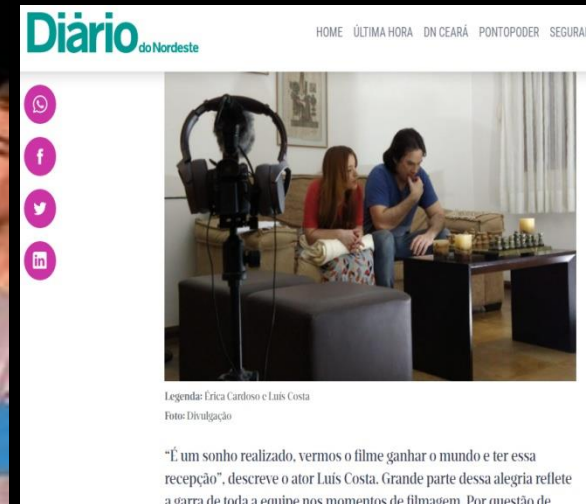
Diário do Nordeste

HOME ÚLTIMA HORA DN CEARÁ PONTOPODER SEGURA

Legenda: Érica Cardoso e Luís Costa
Foto: Divulgação

"É um sonho realizado, vermos o filme ganhar o mundo e ter essa recepção", descreve o ator Luís Costa. Grande parte dessa alegria reflete a garra de toda a equipe nos momentos de filmagem. Por questão de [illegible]